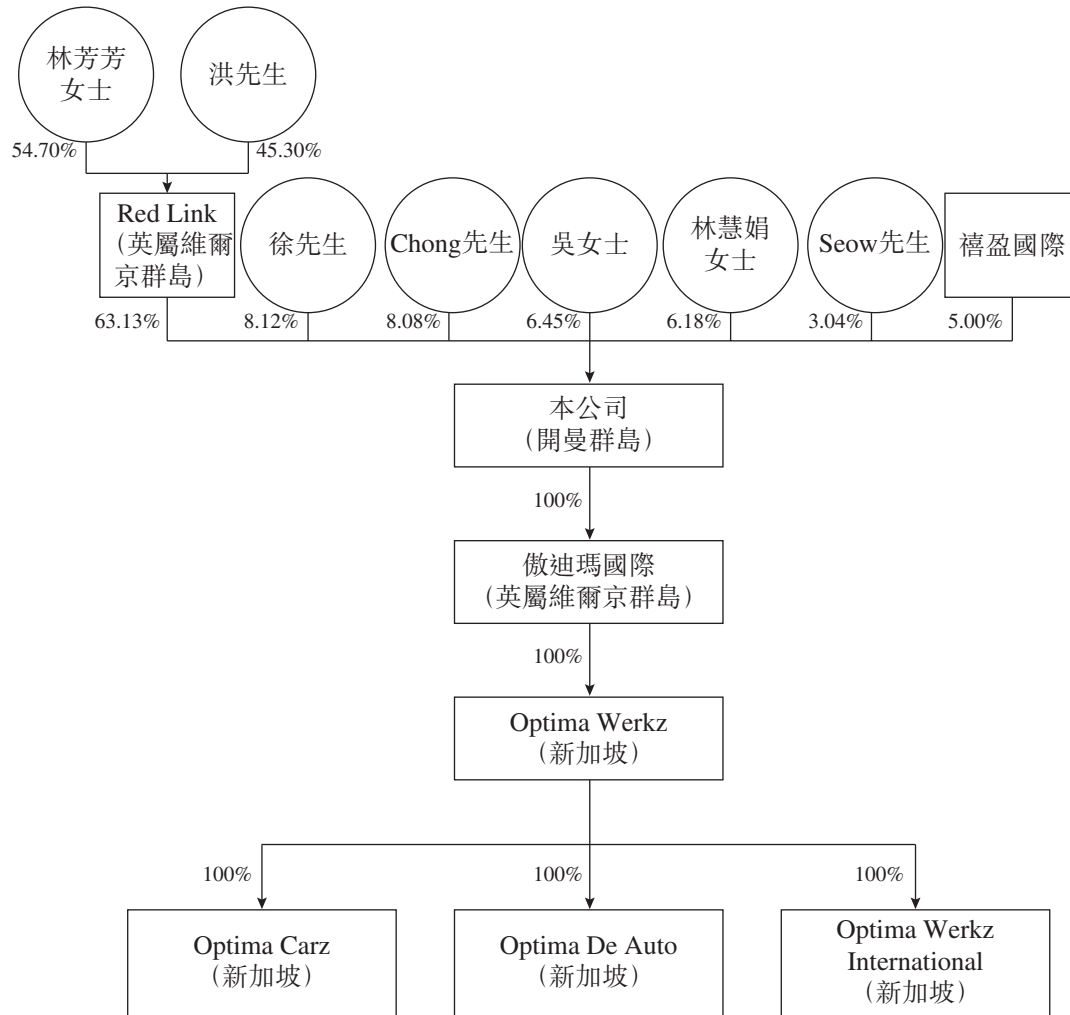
林芳芳女士

洪先生

54.70%

45.30%

Red Link (英屬維爾京群島)

徐先生

Chong先生

吳女士

林慧娟女士

Seow先生

禧盈國際

63.13%

8.12%

8.08%

6.45%

6.18%

3.04%

5.00%

本公司 (開曼群島)

100%

傲迪瑪國際 (英屬維爾京群島)

100%

Optima Werkz (新加坡)

100%

100%

100%

Optima Carz (新加坡)

Optima De Auto (新加坡)

Optima Werkz International (新加坡)